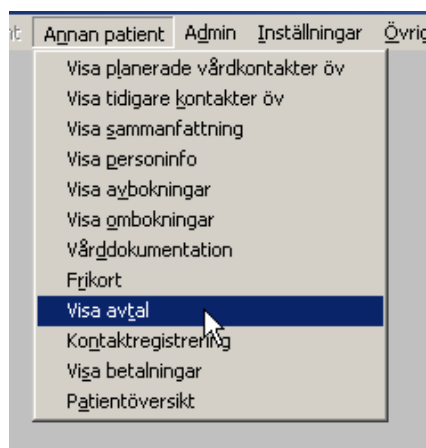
it | Annan patient  Admin  Inställningar  Övric

Visa planerade vårdkontakter öv
Visa tidigare kontakter öv
Visa sammanfattning
Visa personinfo
Visa avbokningar
Visa ombokningar
Vårddokumentation
Frikort
Visa avtal
Kontaktregistrering
Visa betalningar
Patientöversikt